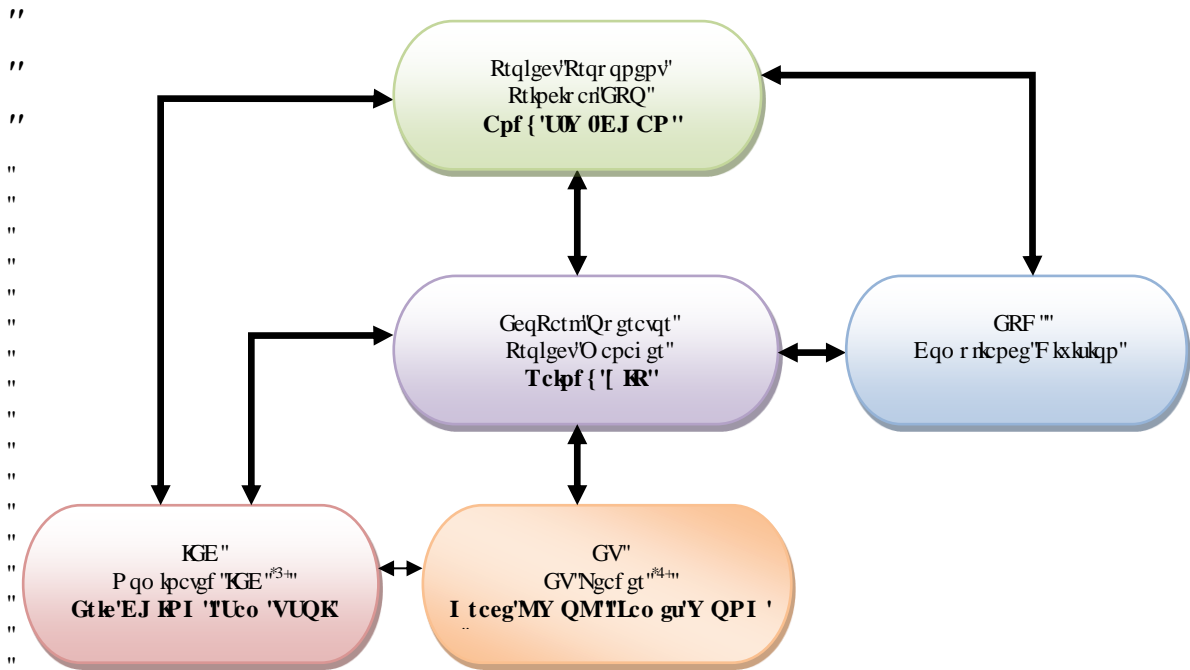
"
"
"
"
"
"
"
"
"
"
"
"
"
"
"
"
"
"

Rtqlgev'Rtqr qpgpv"
Rtkpekr cn'GRQ"
Cpf { 'UJY 0EJ CP"

GeqRctm'Qr gtcvqt"
Rtqlgev'O cpci gt"
Tclpf { '[ KR"

GRF ""
Eqo r nkcpeg"F kxkukqp"

KGE "
P qo kpcvgf "KGE "*3+""
Gtle'EJ KPI '"Uco 'VUQK

GV"
GV'Ngcf gt"*4+""
I tceg'MY QM'"Lco gu'Y QPI '